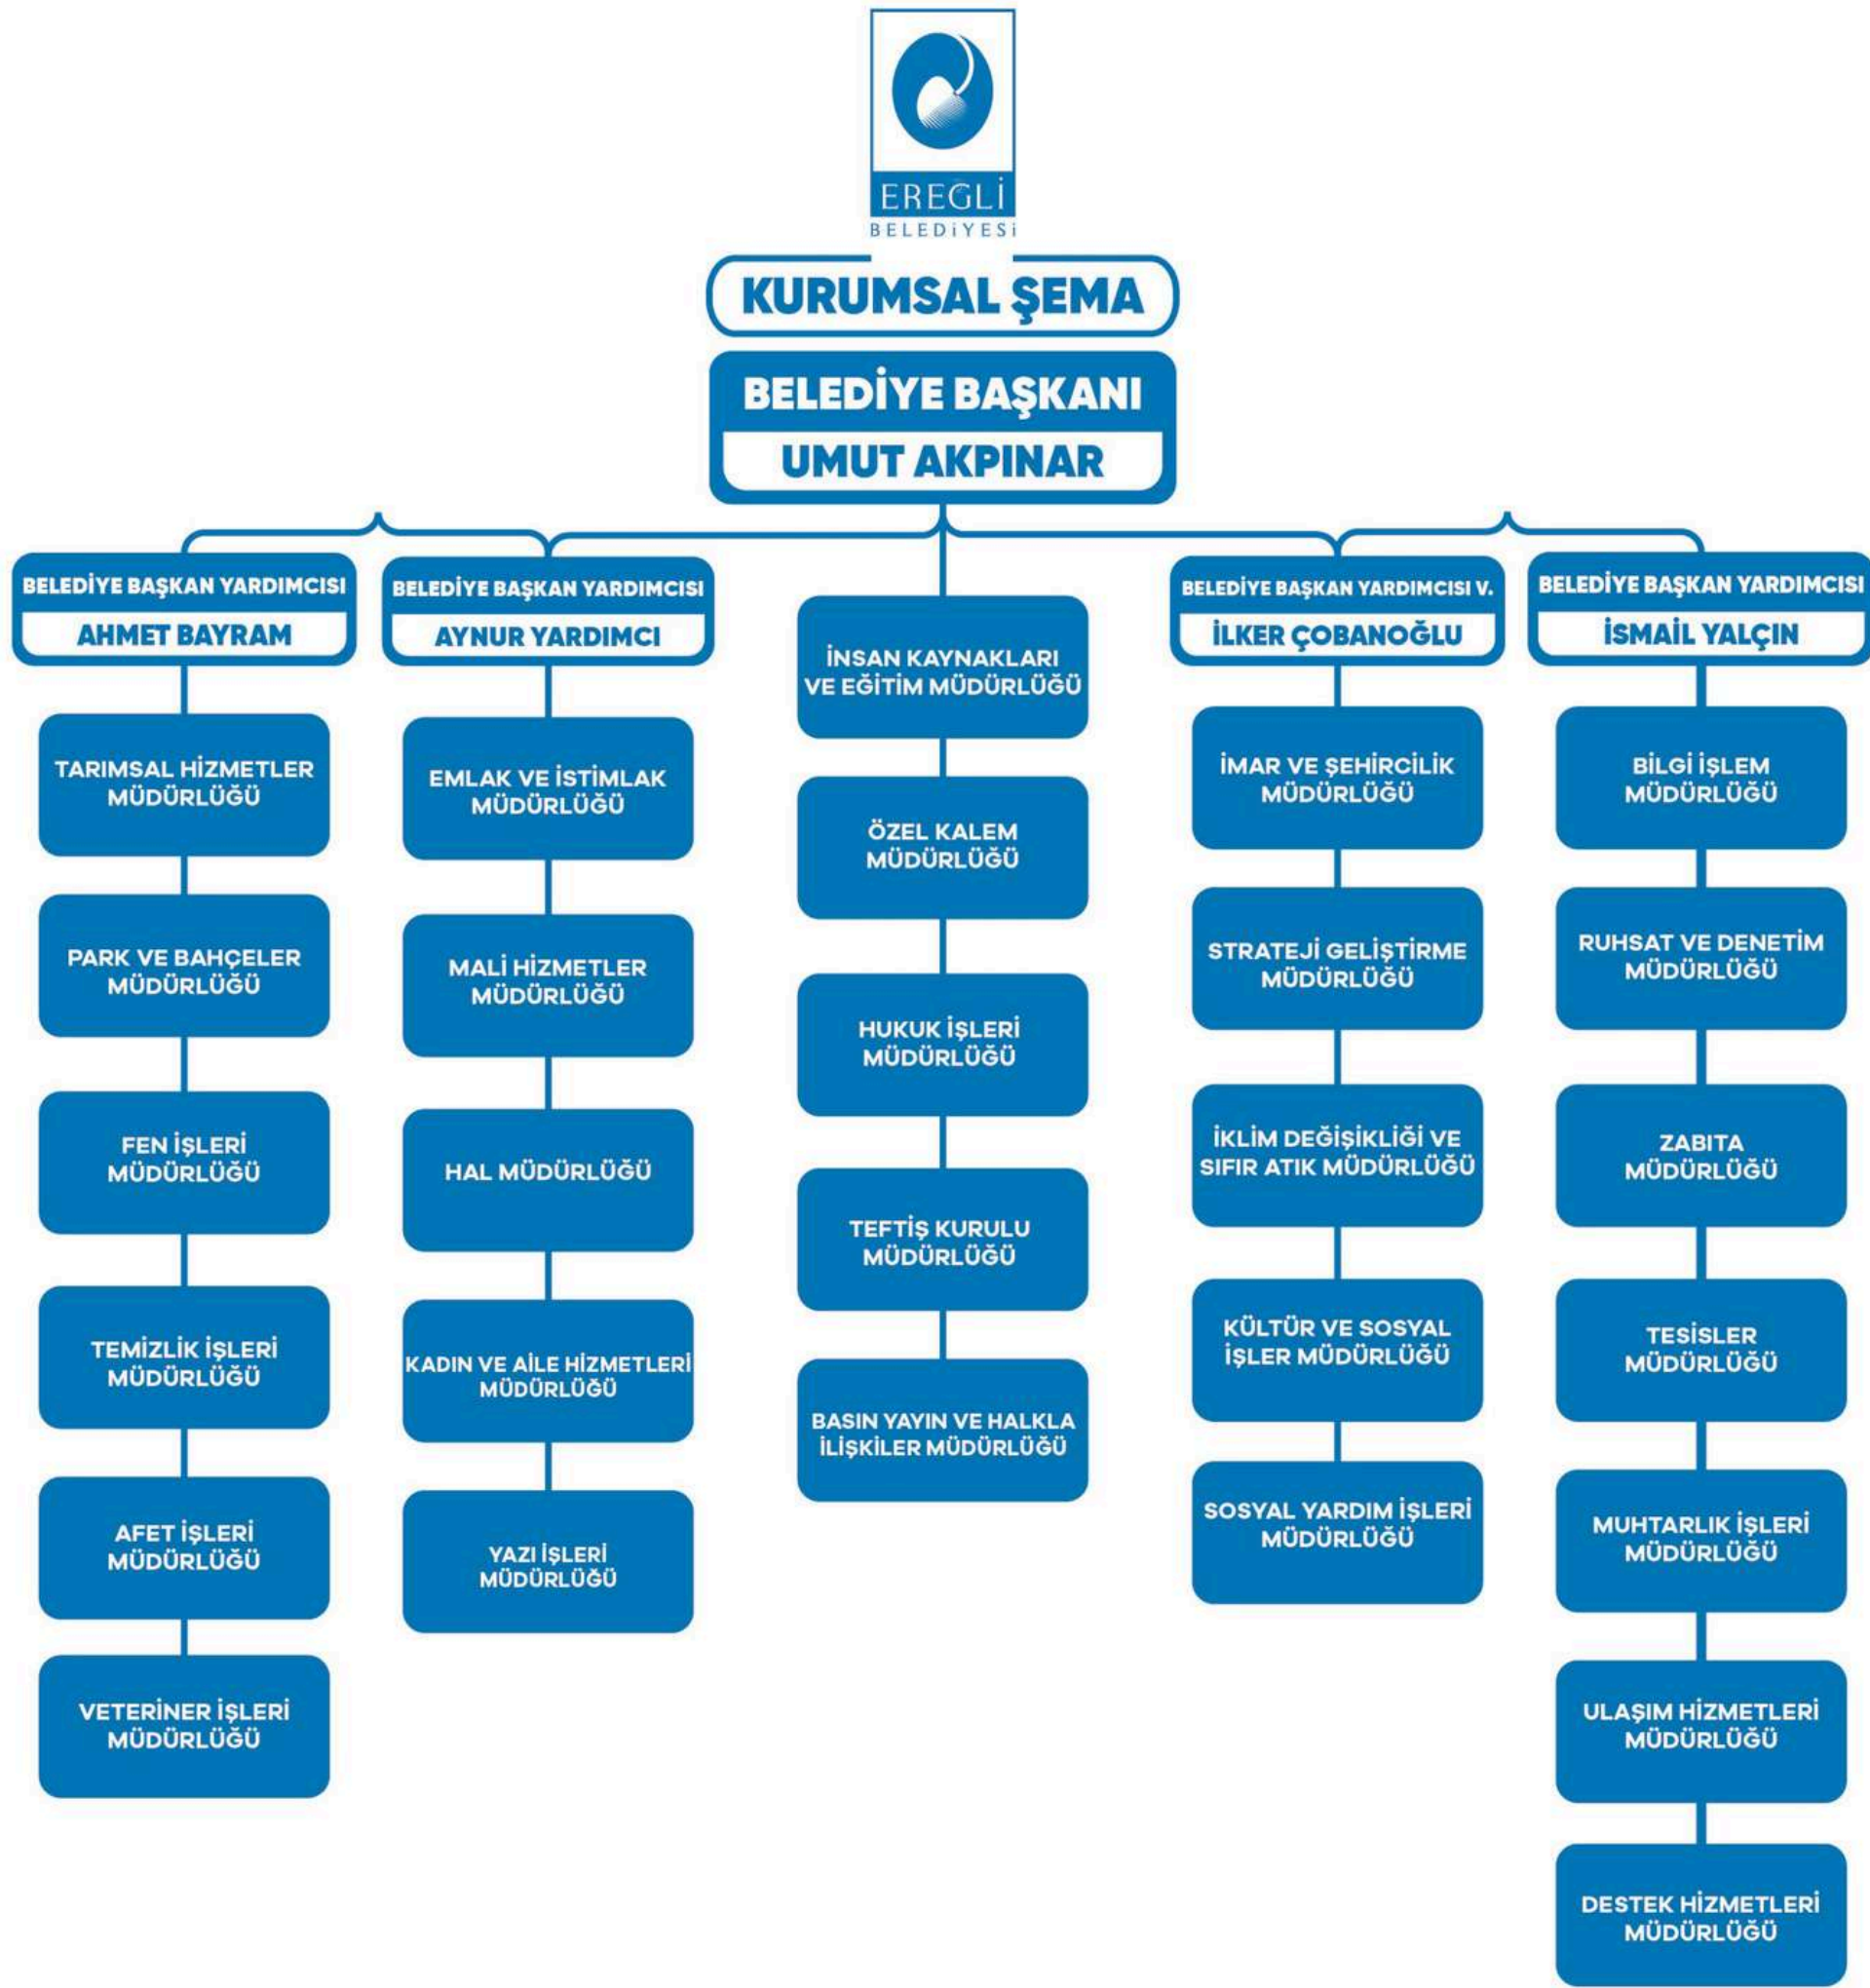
EREĞLİ
BELEDİYESİ

KURUMSAL ŞEMA

BELEDİYE BAŞKANI
UMUT AKPINAR

BELEDİYE BAŞKAN YARDIMCISI
AHMET BAYRAM

TARIMSAL HİZMETLER MÜDÜRLÜĞÜ

PARK VE BAHÇELER MÜDÜRLÜĞÜ

FEN İŞLERİ MÜDÜRLÜĞÜ

TEMİZLİK İŞLERİ MÜDÜRLÜĞÜ

AFET İŞLERİ MÜDÜRLÜĞÜ

VETERİNER İŞLERİ MÜDÜRLÜĞÜ

BELEDİYE BAŞKAN YARDIMCISI
AYNUR YARDIMCI

EMLAK VE İSTİMLAK MÜDÜRLÜĞÜ

MALİ HİZMETLER MÜDÜRLÜĞÜ

HAL MÜDÜRLÜĞÜ

KADIN VE AİLE HİZMETLERİ MÜDÜRLÜĞÜ

YAZI İŞLERİ MÜDÜRLÜĞÜ

İNSAN KAYNAKLARI VE EĞİTİM MÜDÜRLÜĞÜ

ÖZEL KALEM MÜDÜRLÜĞÜ

HUKUK İŞLERİ MÜDÜRLÜĞÜ

TEFTİŞ KURULU MÜDÜRLÜĞÜ

BASIN YAYIN VE HALKLA İLİŞKİLER MÜDÜRLÜĞÜ

BELEDİYE BAŞKAN YARDIMCISI V.
İLKER ÇOBANOĞLU

İMAR VE ŞEHİRCİLİK MÜDÜRLÜĞÜ

STRATEJİ GELİŞTİRME MÜDÜRLÜĞÜ

İKLİM DEĞİŞİKLİĞİ VE SIFIR ATIK MÜDÜRLÜĞÜ

KÜLTÜR VE SOSYAL İŞLER MÜDÜRLÜĞÜ

SOSYAL YARDIM İŞLERİ MÜDÜRLÜĞÜ

BELEDİYE BAŞKAN YARDIMCISI
İSMAİL YALÇIN

BİLGİ İŞLEM MÜDÜRLÜĞÜ

RUHSAT VE DENETİM MÜDÜRLÜĞÜ

ZABITA MÜDÜRLÜĞÜ

TESİSLER MÜDÜRLÜĞÜ

MUHTARLIK İŞLERİ MÜDÜRLÜĞÜ

ULAŞIM HİZMETLERİ MÜDÜRLÜĞÜ

DESTEK HİZMETLERİ MÜDÜRLÜĞÜ